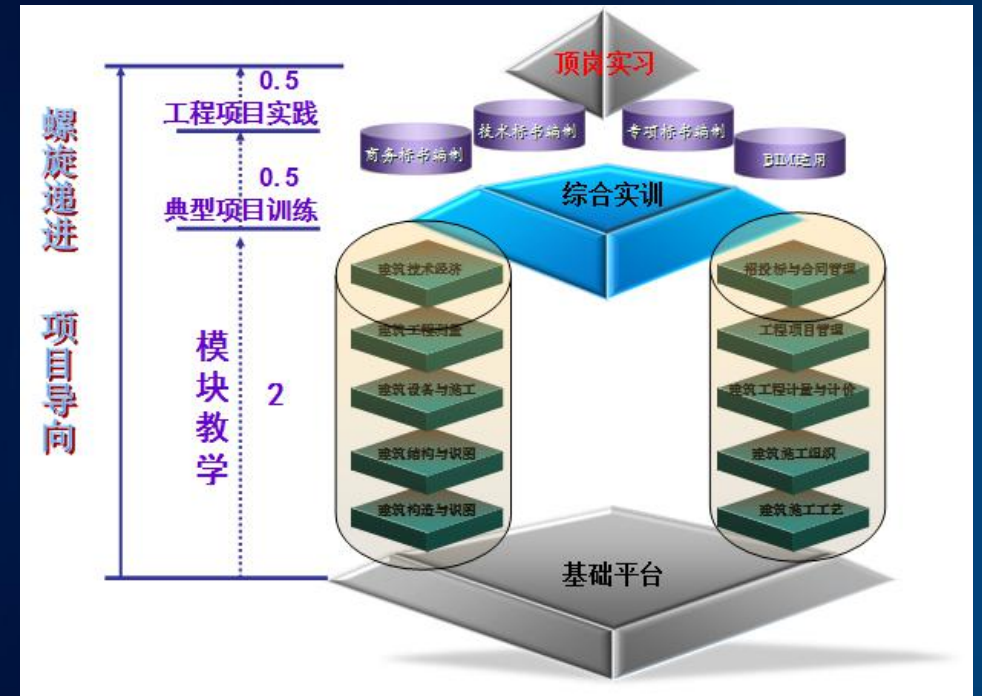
螺旋递进

项目导向

0.5
工程项目实践
0.5
典型项目训练

模块教学
2

顶岗实习

商务标书编制
技术标书编制
专项标书编制
BIM运用

综合实训

建筑技术经济
建筑工程测量
建筑设备与施工
建筑结构与识图
建筑构造与识图

招投标与合同管理
工程项目管理
建筑工程计量与计价
建筑施工组织
建筑施工工艺

基础平台